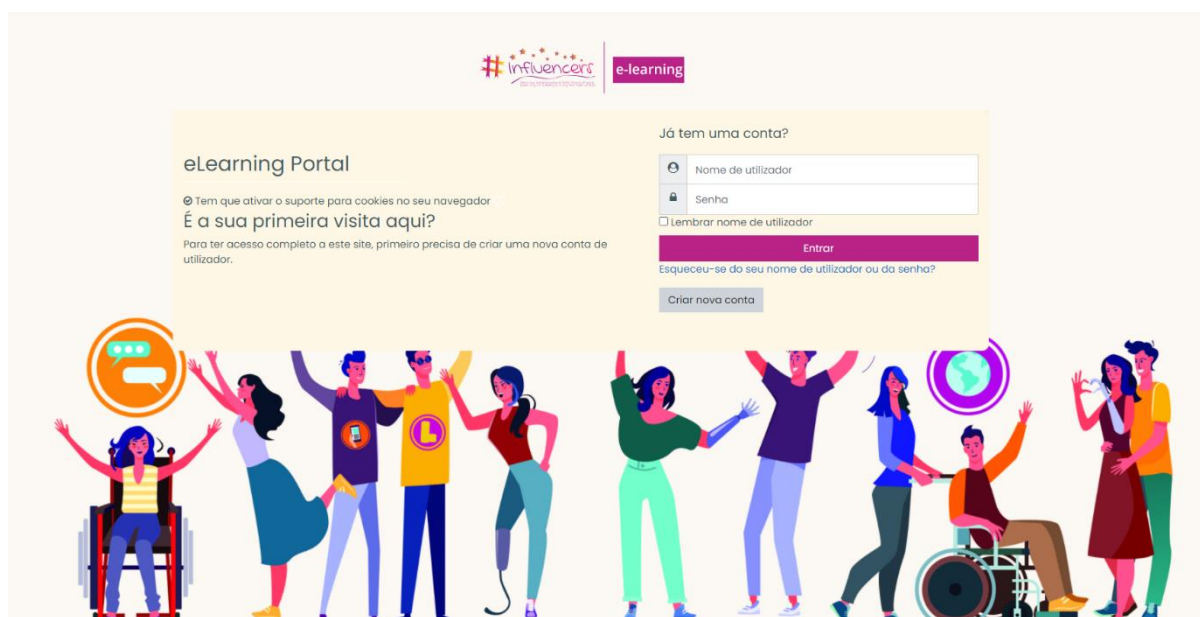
# influencers

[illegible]

e-learning

eLearning Portal

Tem que ativar o suporte para cookies no seu navegador

É a sua primeira visita aqui?

Para ter acesso completo a este site, primeiro precisa de criar uma nova conta de utilizador.

Já tem uma conta?

Nome de utilizador

Senha

Lembrar nome de utilizador

Entrar

Esqueceu-se do seu nome de utilizador ou da senha?

Criar nova conta

L